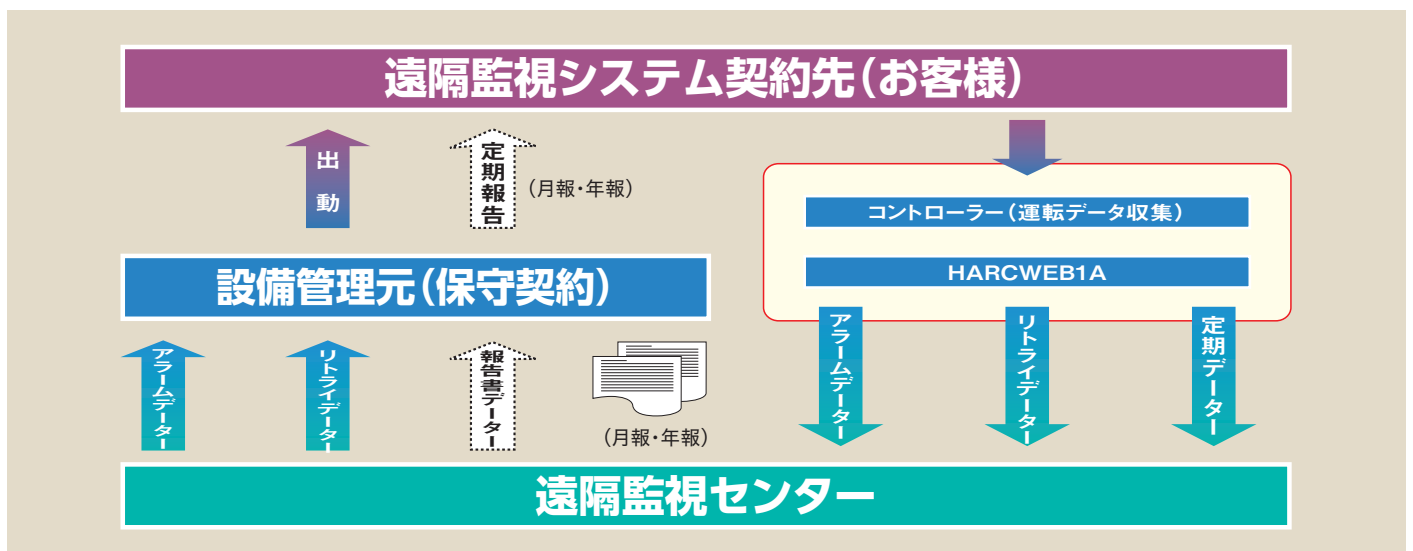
遠隔監視システム契約先（お客様）

出動

定期報告

（月報・年報）

コントローラー（運転データ収集）

HARCWEB1A

設備管理元（保守契約）

アラームデーター

リトライデーター

報告書データー

（月報・年報）

アラームデーター

リトライデーター

定期データー

遠隔監視センター